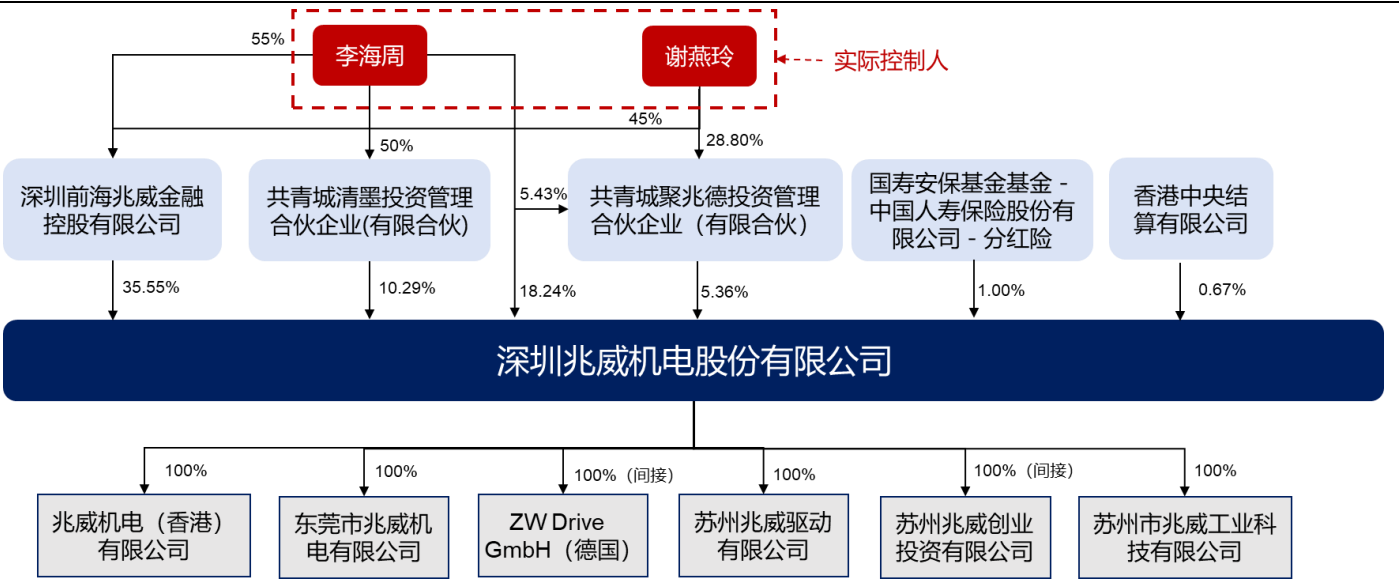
李海周

谢燕玲

实际控制人

55%

45%

50%

28.80%

5.43%

深圳前海兆威金融控股有限公司

共青城清墨投资管理合伙企业(有限合伙)

共青城聚兆德投资管理合伙企业（有限合伙）

国寿安保基金基金 - 中国人寿保险股份有限公司 - 分红险

香港中央结算有限公司

35.55%

10.29%

18.24%

5.36%

1.00%

0.67%

深圳兆威机电股份有限公司

100%

100%

100%（间接）

100%

100%（间接）

100%

兆威机电（香港）有限公司

东莞市兆威机电有限公司

ZW Drive GmbH（德国）

苏州兆威驱动有限公司

苏州兆威创业投资有限公司

苏州市兆威工业科技有限公司